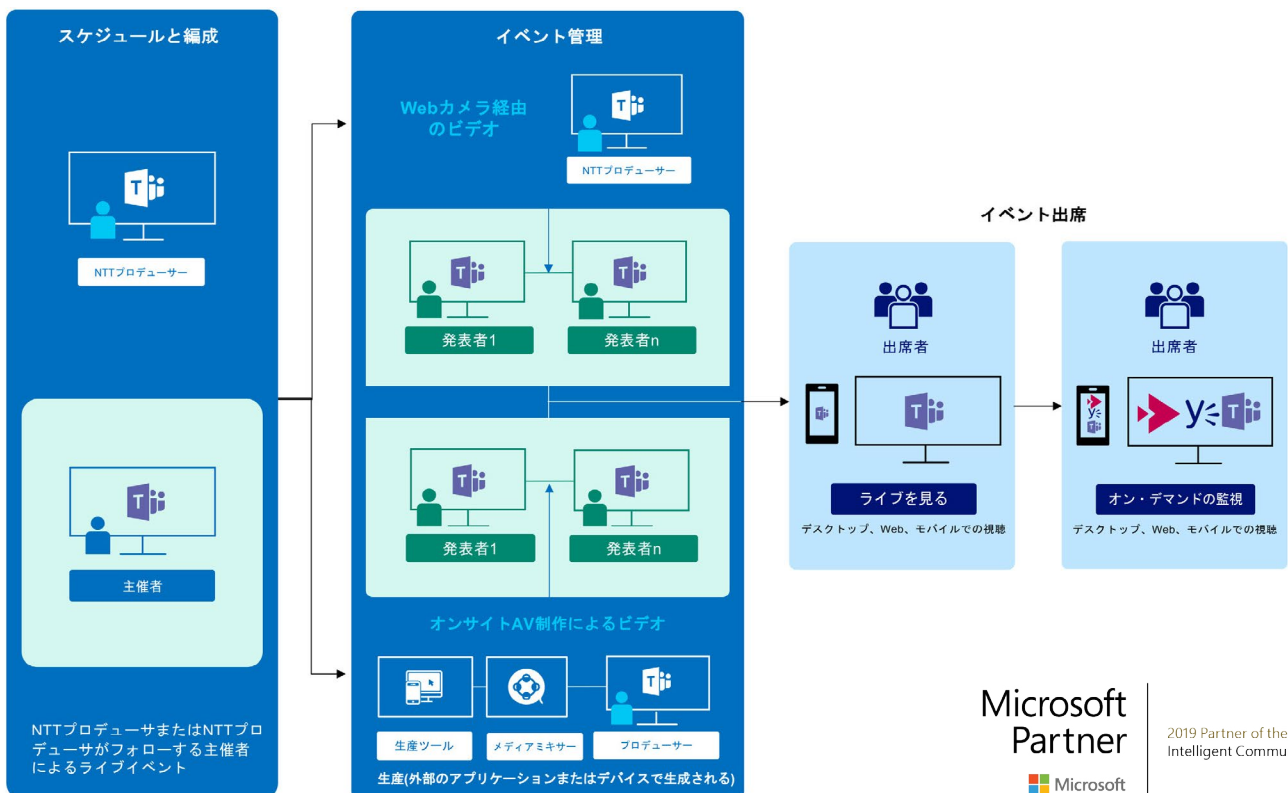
スケジュールと編成

NTTプロデューサー

主催者

NTTプロデューサまたはNTTプロデューサがフォローする主催者によるライブイベント

イベント管理

Webカメラ経由のビデオ

NTTプロデューサー

発表者1

発表者n

発表者1

発表者n

オンサイトAV制作によるビデオ

生産ツール

メディアミキサー

プロデューサー

生産(外部のアプリケーションまたはデバイスで生成される)

イベント出席

出席者

ライブを見る

デスクトップ、Web、モバイルでの視聴

出席者

オン・デマンドの監視

デスクトップ、Web、モバイルでの視聴

Microsoft Partner

Microsoft

2019 Partner of the
Intelligent Commu